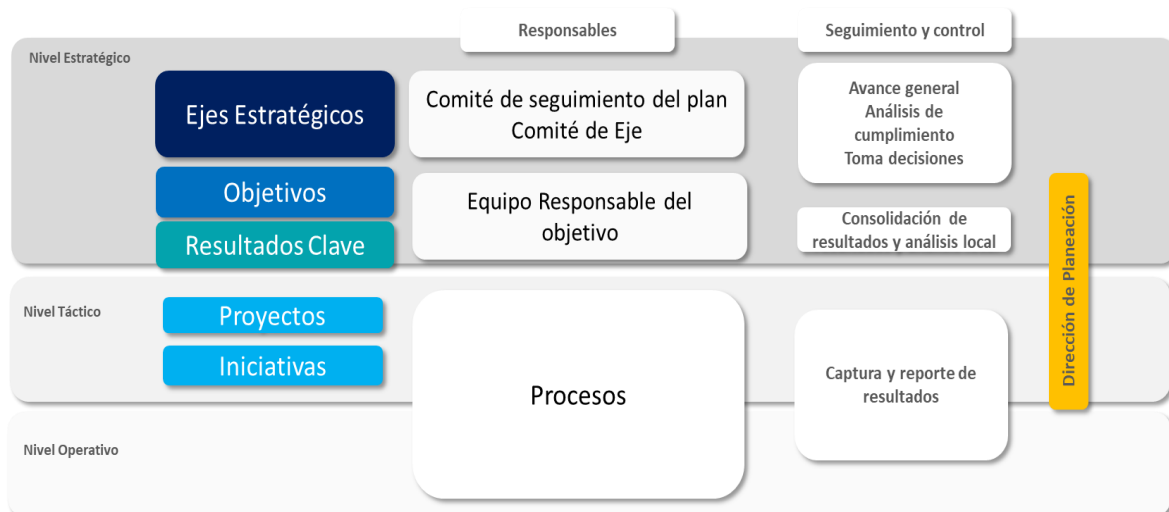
Responsables

Seguimiento y control

Nivel Estratégico

Ejes Estratégicos

Comité de seguimiento del plan
Comité de Eje

Avance general
Análisis de cumplimiento
Toma decisiones

Objetivos

Resultados Clave

Equipo Responsable del objetivo

Consolidación de resultados y análisis local

Dirección de Planeación

Nivel Táctico

Proyectos

Iniciativas

Procesos

Captura y reporte de resultados

Nivel Operativo